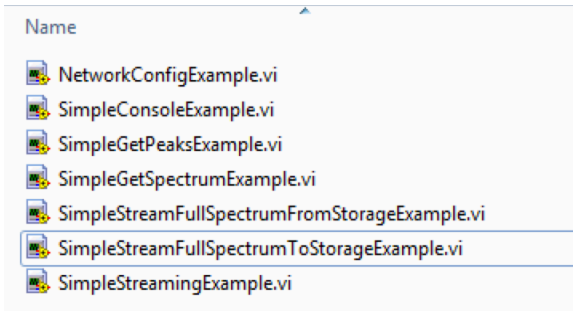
Name

NetworkConfigExample.vi
SimpleConsoleExample.vi
SimpleGetPeaksExample.vi
SimpleGetSpectrumExample.vi
SimpleStreamFullSpectrumFromStorageExample.vi
SimpleStreamFullSpectrumToStorageExample.vi
SimpleStreamingExample.vi